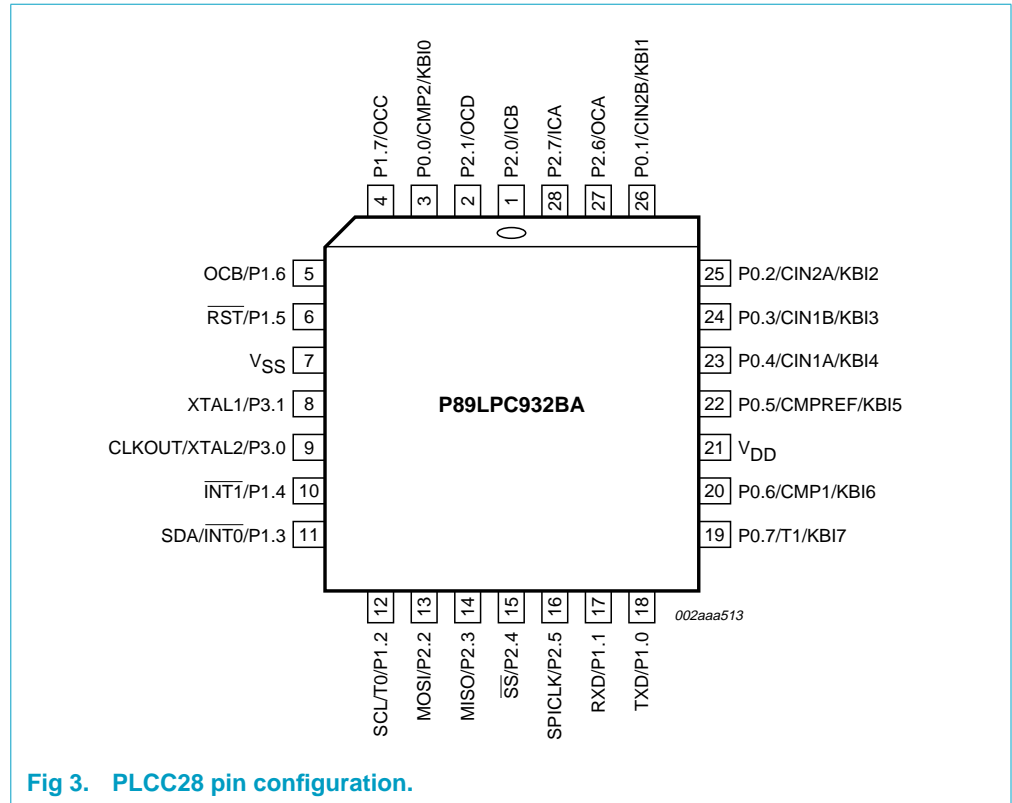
P1.7/OCC 4
P0.0/CMP2/KBI0 3
P2.1/OCD 2
P2.0/ICB 1
P2.7/ICA 28
P2.6/OCA 27
P0.1/CIN2B/KBI1 26

OCB/P1.6 5
$\overline{RST}$/P1.5 6
$V_{SS}$ 7
XTAL1/P3.1 8
CLKOUT/XTAL2/P3.0 9
$\overline{INT1}$/P1.4 10
SDA/$\overline{INT0}$/P1.3 11

P89LPC932BA

25 P0.2/CIN2A/KBI2
24 P0.3/CIN1B/KBI3
23 P0.4/CIN1A/KBI4
22 P0.5/CMPREF/KBI5
21 $V_{DD}$
20 P0.6/CMP1/KBI6
19 P0.7/T1/KBI7

12 SCL/T0/P1.2
13 MOSI/P2.2
14 MISO/P2.3
15 $\overline{SS}$/P2.4
16 SPICLK/P2.5
17 RXD/P1.1
18 TXD/P1.0

002aaa513

Fig 3. PLCC28 pin configuration.